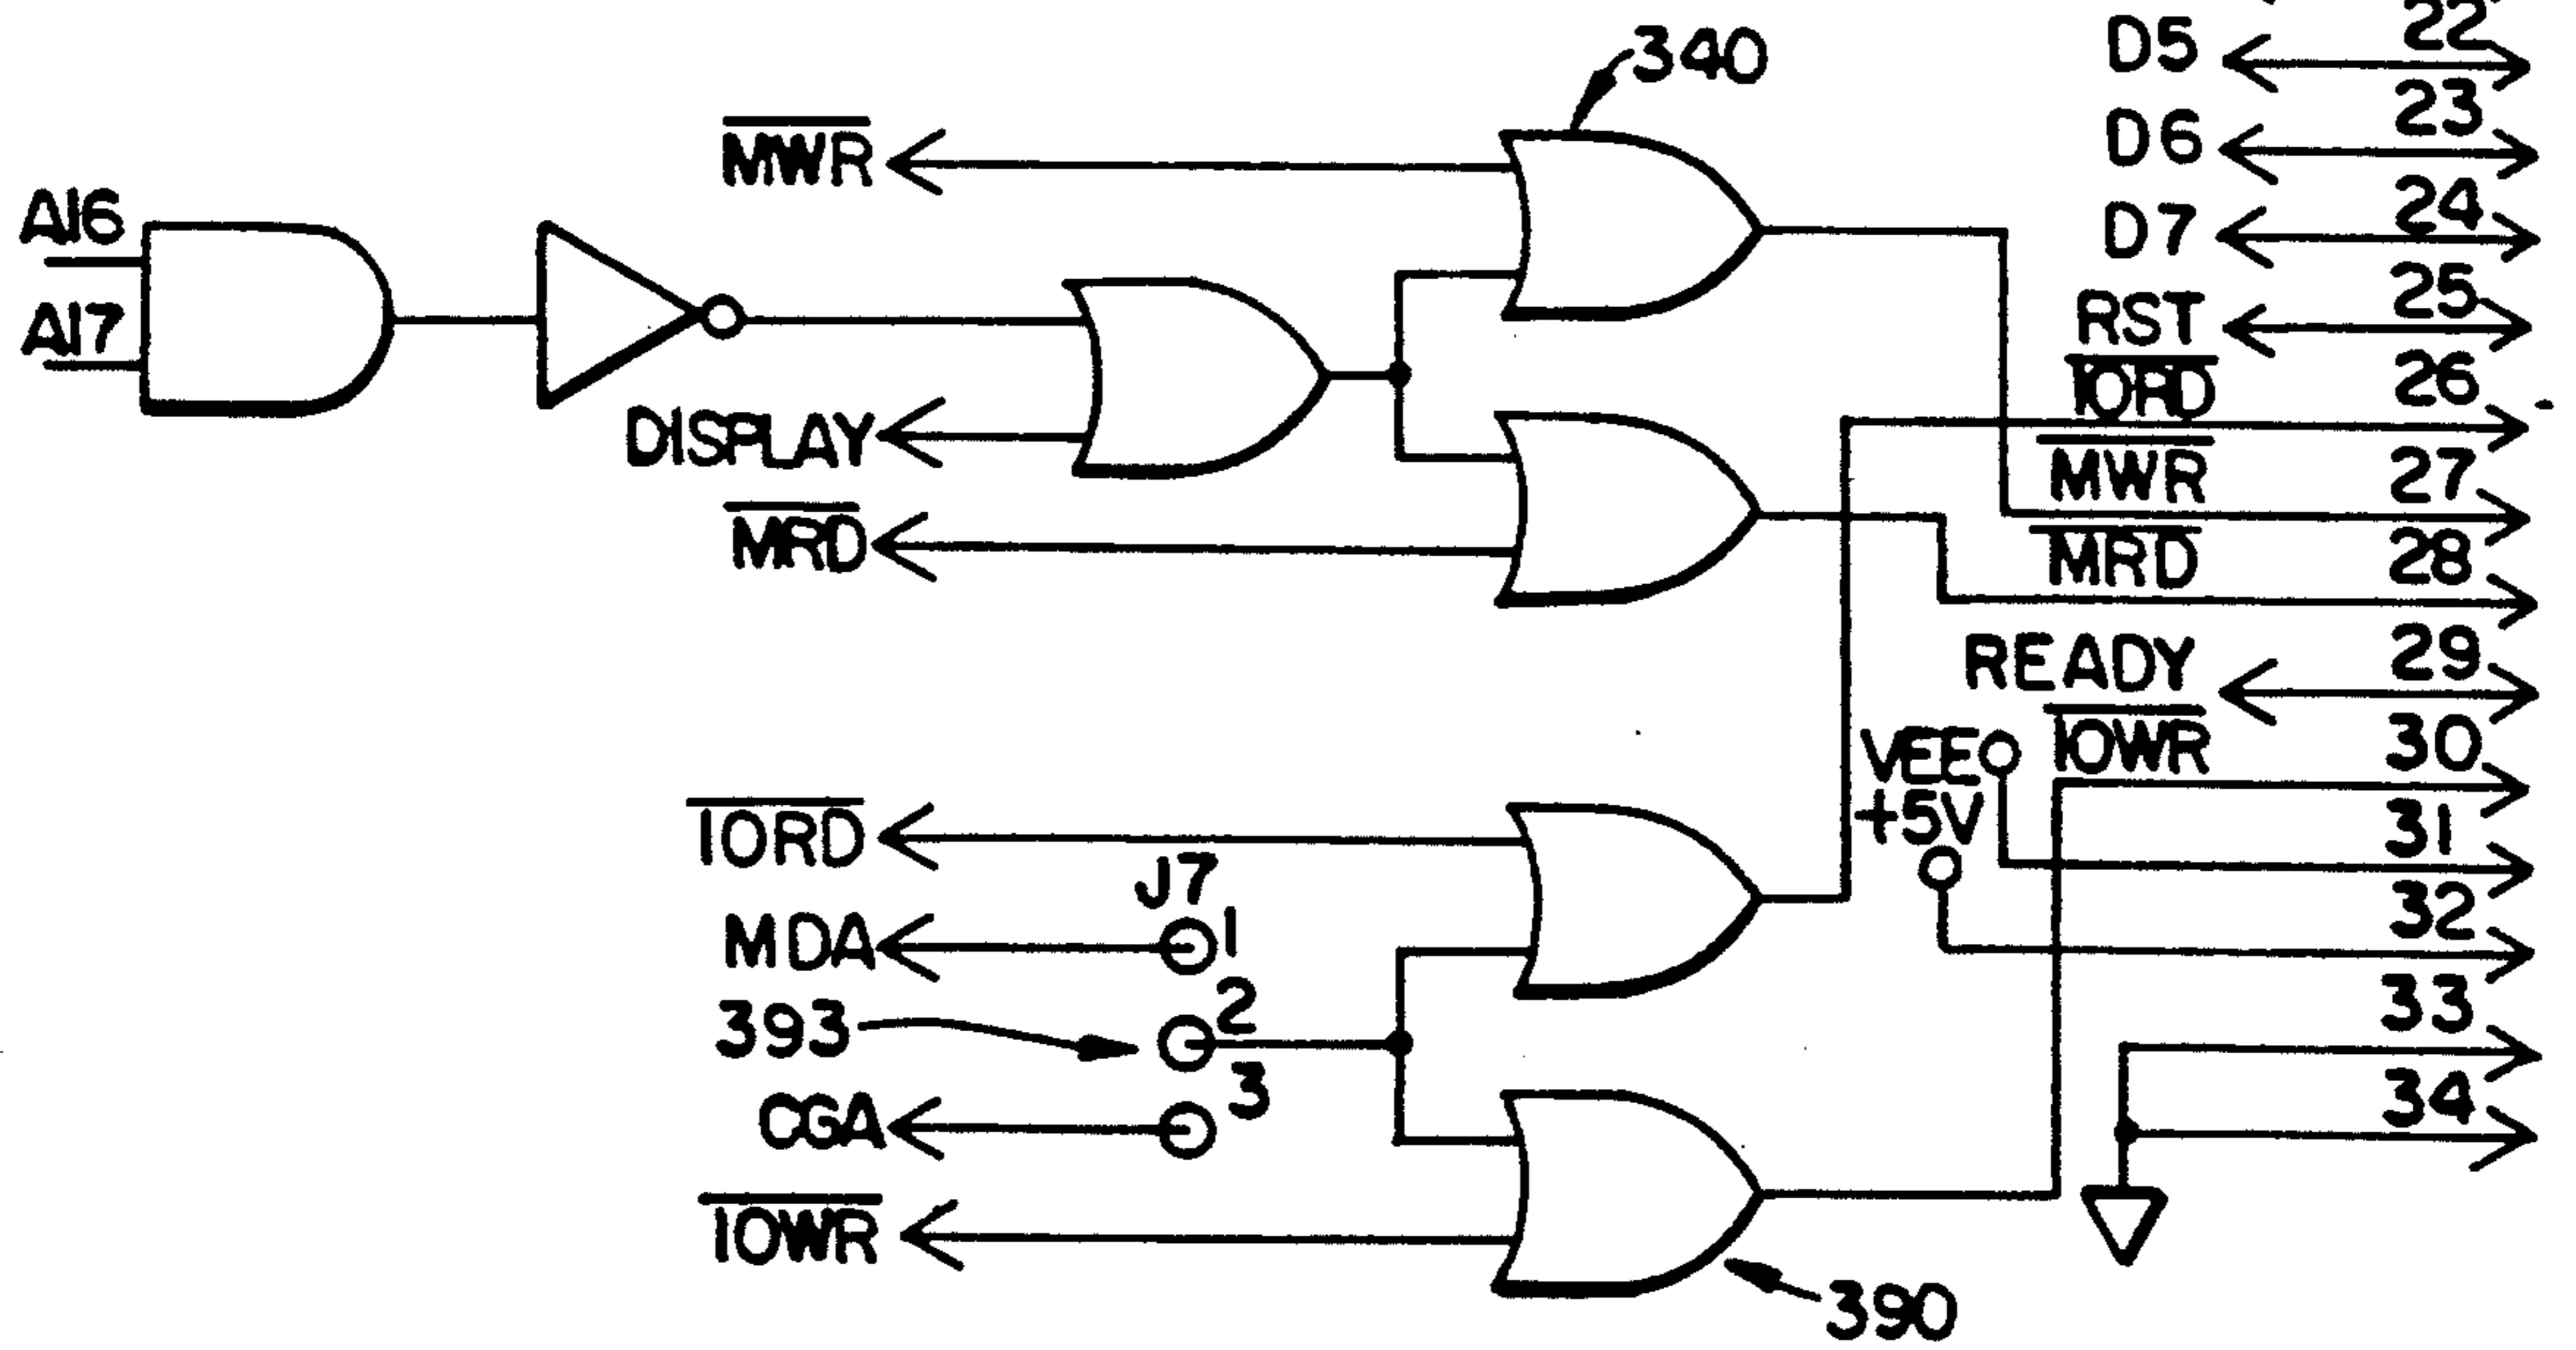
22
D5
340
23
D6
$\overline{MWR}$
24
A16
D7
A17
25
RST
$\overline{IORD}$
26
DISPLAY
$\overline{MWR}$
27
$\overline{MRD}$
$\overline{MRD}$
28
READY
29
$\overline{IOWR}$
VEE
30
$\overline{IORD}$
+5V
31
J7
32
MDA
1
2
393
33
3
CGA
34
$\overline{IOWR}$
390